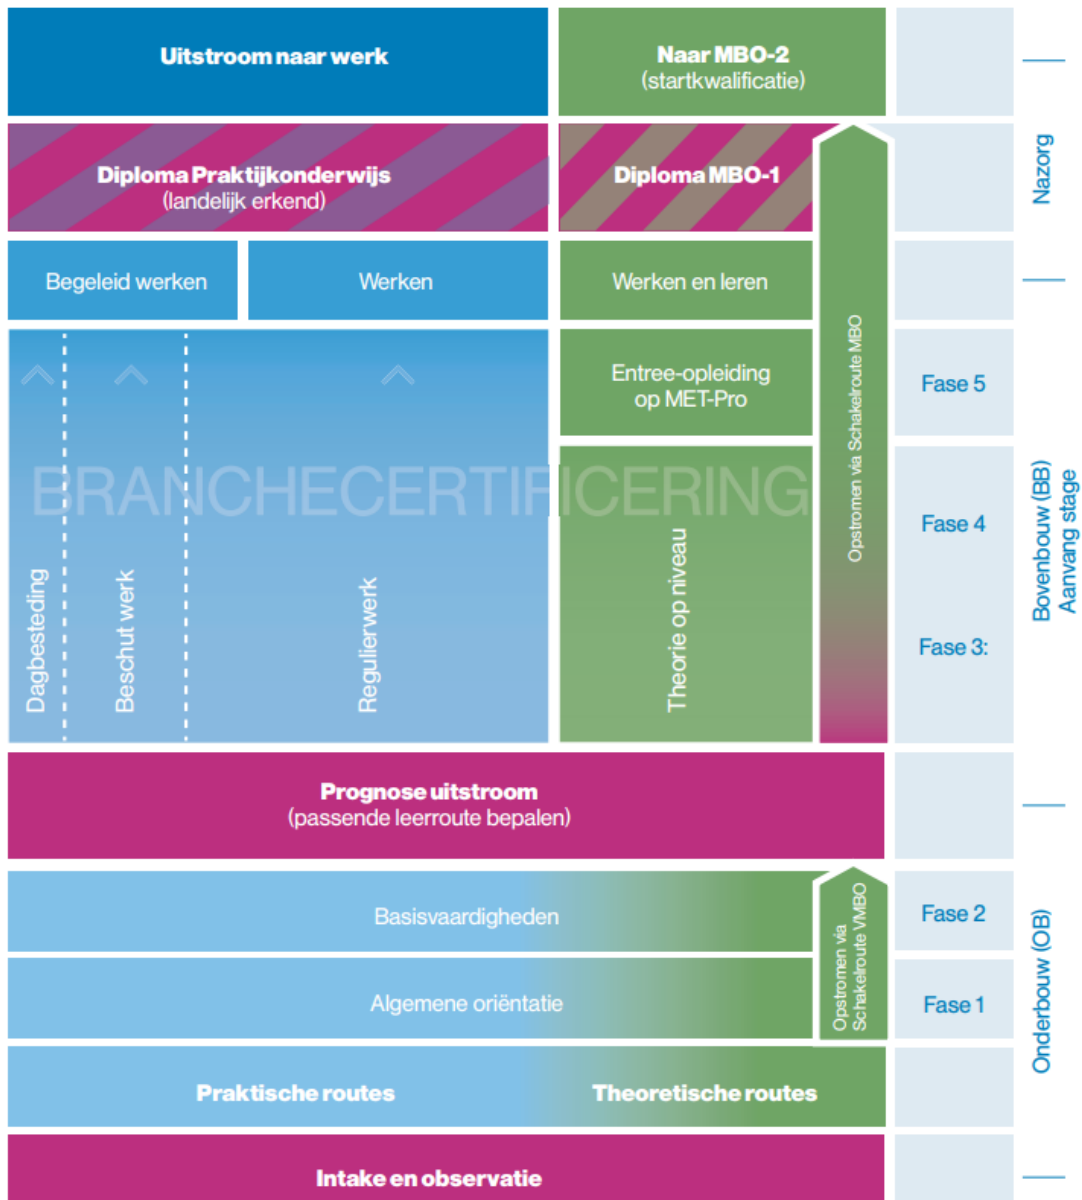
Uitstroom naar werk

Naar MBO-2
(startkwalificatie)

Diploma Praktijkonderwijs
(landelijk erkend)

Diploma MBO-1

Nazorg

Begeleid werken

Werken

Werken en leren

Entree-opleiding
op MET-Pro

Opstromen via Schakelroute MBO

Fase 5

BRANCHECERTIFICERING

Dagbesteding

Beschut werk

Regulierwerk

Theorie op niveau

Fase 4

Fase 3:

Bovenbouw (BB)
Aanvang stage

Prognose uitstroom
(passende leerroute bepalen)

Basisvaardigheden

Opstromen via Schakelroute VMBO

Fase 2

Algemene oriëntatie

Fase 1

Onderbouw (OB)

Praktische routes

Theoretische routes

Intake en observatie